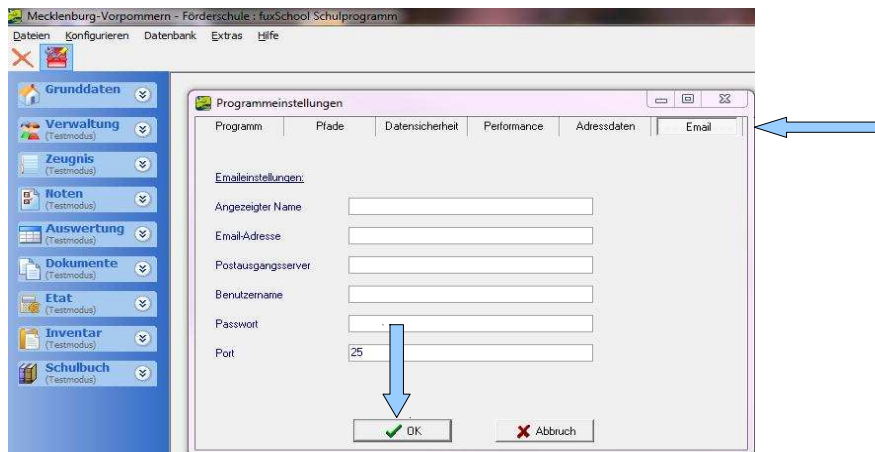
Mecklenburg-Vorpommern - Förderschule : fuxSchool Schulprogramm

Dateien Konfigurieren Datenbank Extras Hilfe

Grunddaten
Verwaltung (Testmodus)
Zeugnis (Testmodus)
Noten (Testmodus)
Auswertung (Testmodus)
Dokumente (Testmodus)
Etat (Testmodus)
Inventar (Testmodus)
Schulbuch (Testmodus)

Programmeinstellungen

| Programm | Pfade | Datensicherheit | Performance | Adressdaten | Email |
|---|---|---|---|---|---|

Emaileinstellungen:

Angezeigter Name
Email-Adresse
Postausgangsserver
Benutzername
Passwort
Port 25

OK Abbruch